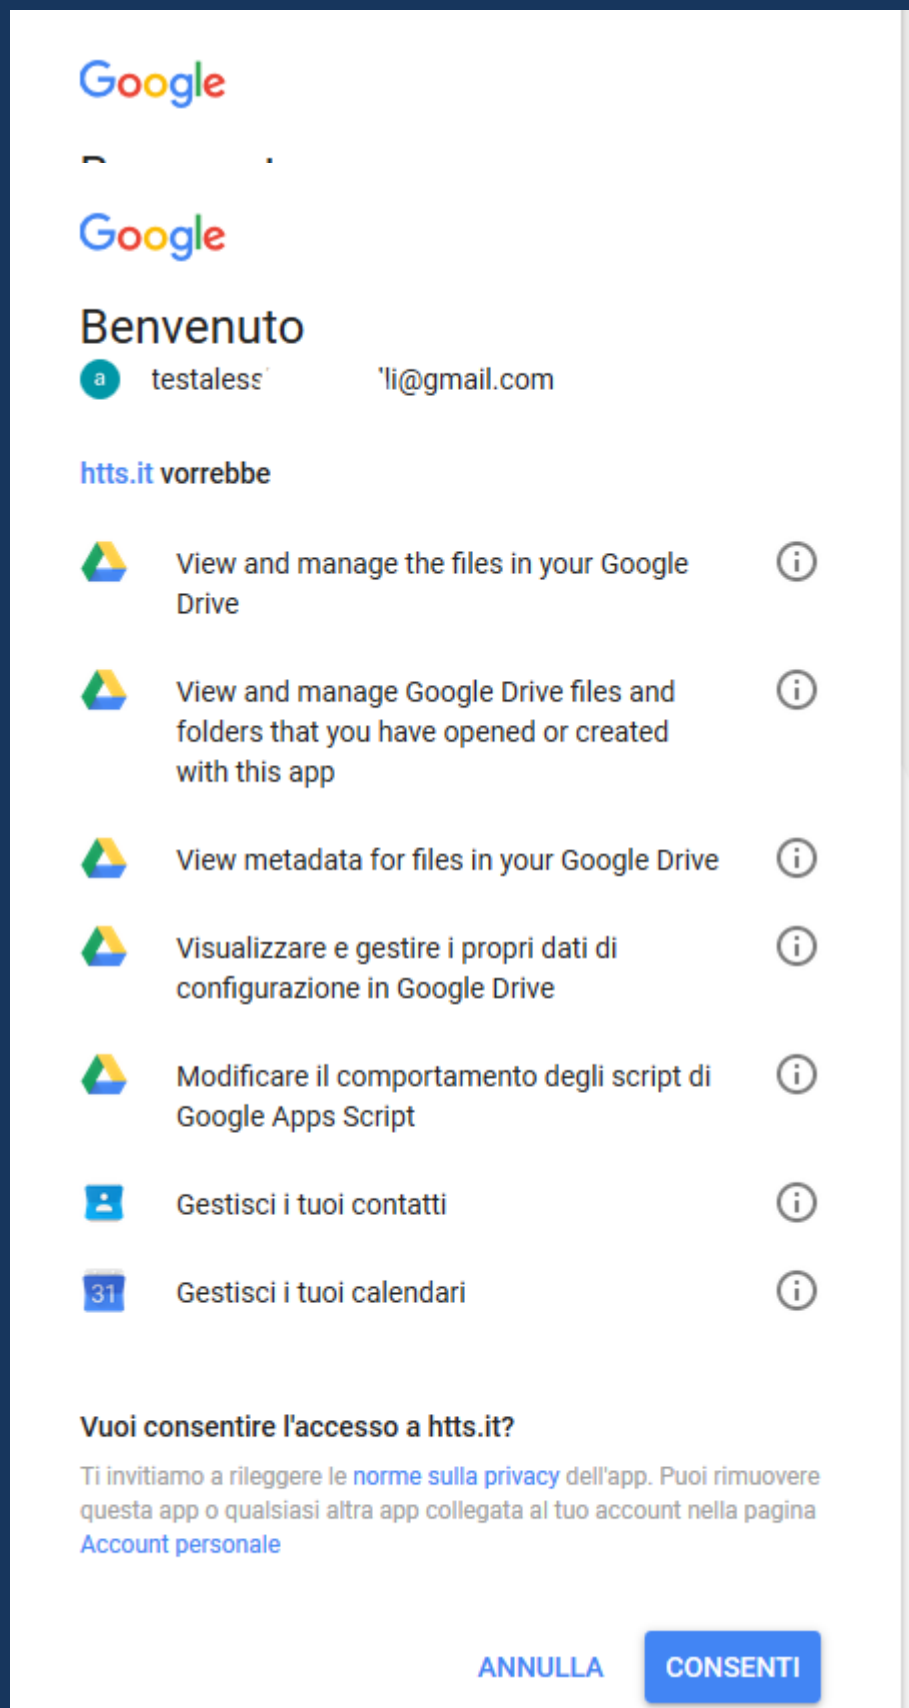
Google

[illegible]

Google

Benvenuto

a testaless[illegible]li@gmail.com

htts.it vorrebbe

View and manage the files in your Google Drive

View and manage Google Drive files and folders that you have opened or created with this app

View metadata for files in your Google Drive

Visualizzare e gestire i propri dati di configurazione in Google Drive

Modificare il comportamento degli script di Google Apps Script

Gestisci i tuoi contatti

31 Gestisci i tuoi calendari

Vuoi consentire l'accesso a htts.it?

Ti invitiamo a rileggere le norme sulla privacy dell'app. Puoi rimuovere questa app o qualsiasi altra app collegata al tuo account nella pagina Account personale

ANNULLA CONSENTI